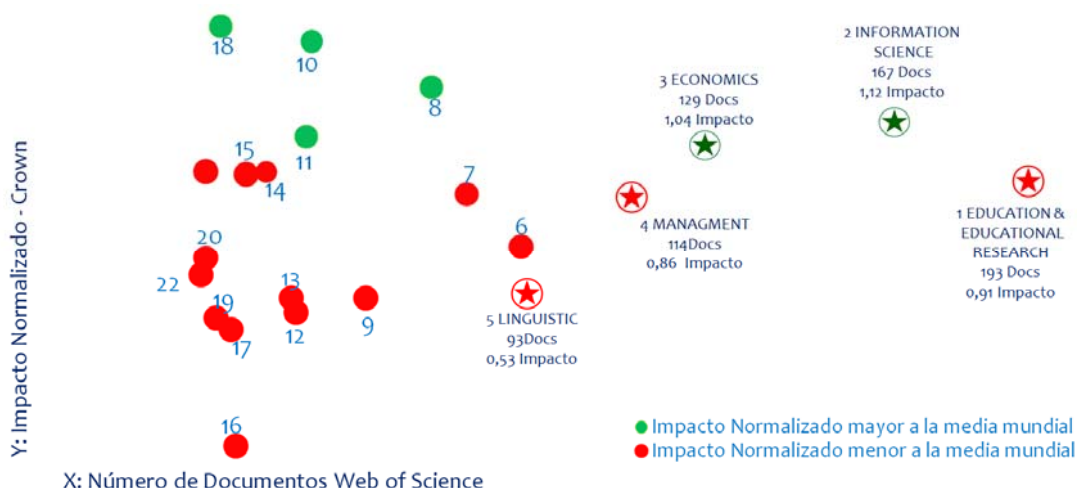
Y: Impacto Normalizado - Crown

18
10
8
3 ECONOMICS
129 Docs
1,04 Impacto
2 INFORMATION SCIENCE
167 Docs
1,12 Impacto
15
11
14
7
4 MANAGMENT
114Docs
0,86 Impacto
1 EDUCATION & EDUCATIONAL RESEARCH
193 Docs
0,91 Impacto
6
20
22
13
19
9
12
17
5 LINGUISTIC
93Docs
0,53 Impacto
16

Impacto Normalizado mayor a la media mundial
Impacto Normalizado menor a la media mundial

X: Número de Documentos Web of Science